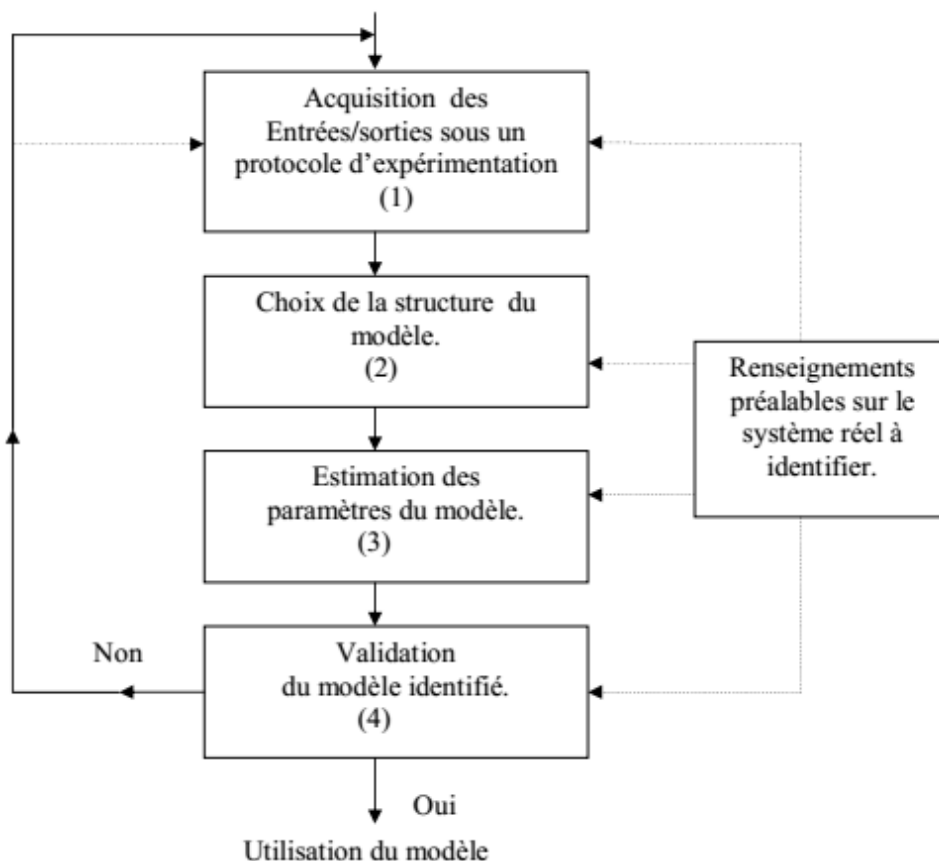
Acquisition des Entrées/sorties sous un protocole d'expérimentation
(1)

Choix de la structure du modèle.
(2)

Renseignements préalables sur le système réel à identifier.

Estimation des paramètres du modèle.
(3)

Non

Validation du modèle identifié.
(4)

Oui

Utilisation du modèle